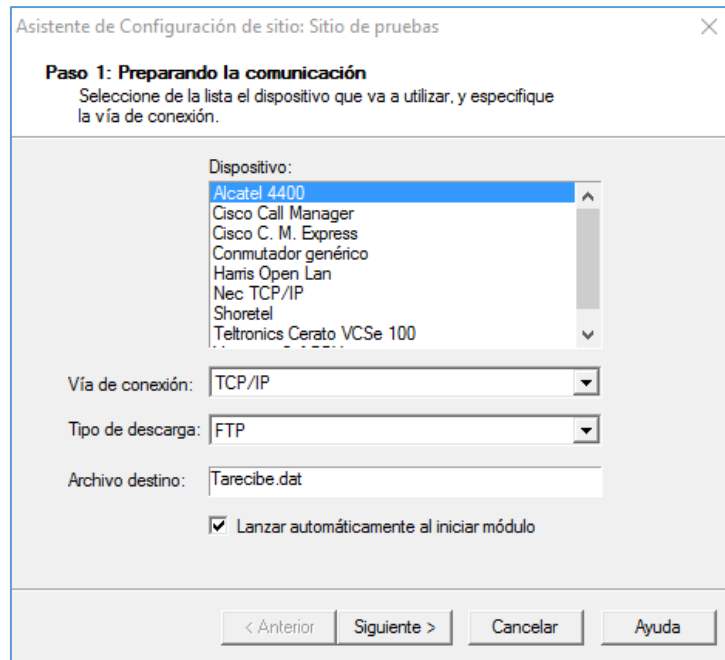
Asistente de Configuración de sitio: Sitio de pruebas

Paso 1: Preparando la comunicación
Seleccione de la lista el dispositivo que va a utilizar, y especifique la vía de conexión.

Dispositivo:
Alcatel 4400
Cisco Call Manager
Cisco C. M. Express
Conmutador genérico
Harris Open Lan
Nec TCP/IP
Shoretel
Teltronics Cerato VCSe 100
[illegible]

Vía de conexión: TCP/IP

Tipo de descarga: FTP

Archivo destino: Tarecibe.dat

Lanzar automáticamente al iniciar módulo

< Anterior
Siguiente >
Cancelar
Ayuda